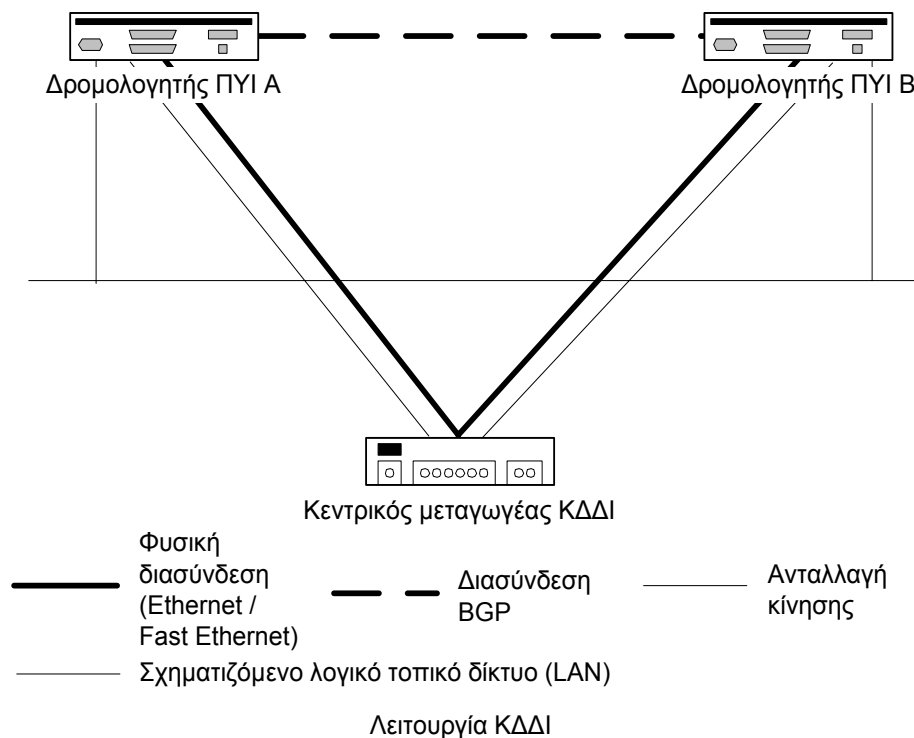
Δρομολογητής ΠΥΙ Α

Δρομολογητής ΠΥΙ Β

Κεντρικός μεταγωγέας ΚΔΔΙ

Φυσική διασύνδεση (Ethernet / Fast Ethernet)

Διασύνδεση BGP

Ανταλλαγή κίνησης

Σχηματιζόμενο λογικό τοπικό δίκτυο (LAN)

Λειτουργία ΚΔΔΙ